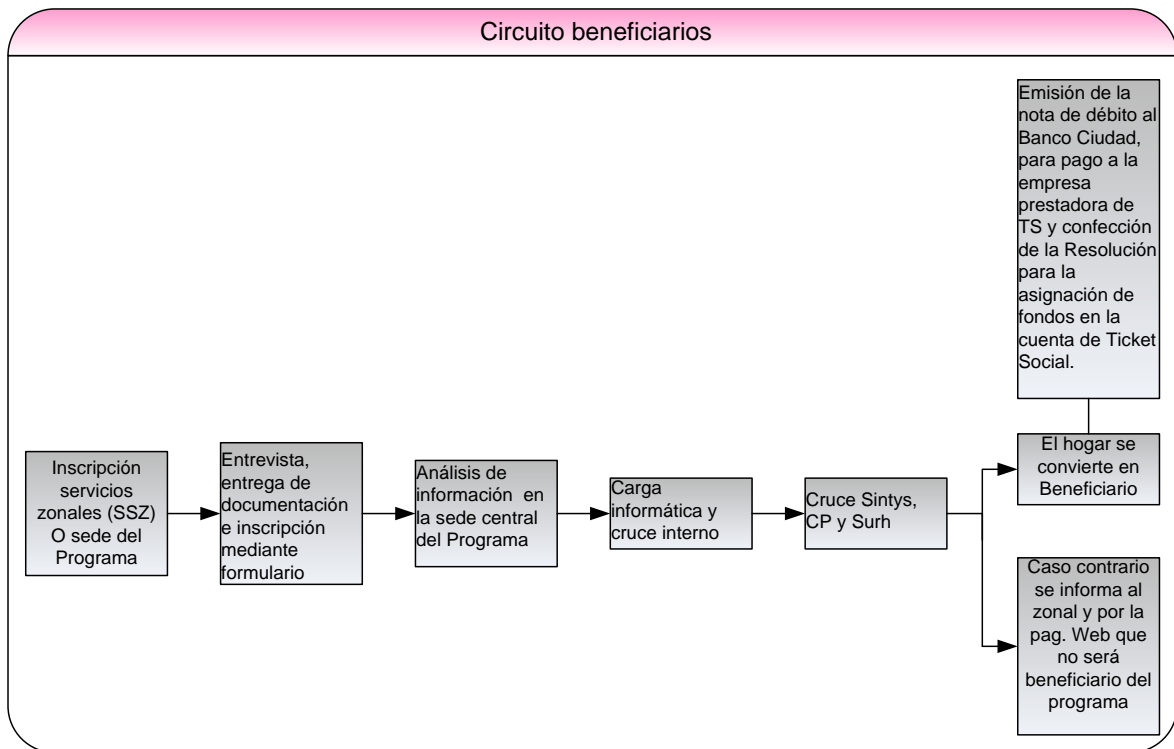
Circuito beneficiarios

Inscripción servicios zonales (SSZ) O sede del Programa

Entrevista, entrega de documentación e inscripción mediante formulario

Análisis de información en la sede central del Programa

Carga informática y cruce interno

Cruce Sintys, CP y Surh

Emisión de la nota de débito al Banco Ciudad, para pago a la empresa prestadora de TS y confección de la Resolución para la asignación de fondos en la cuenta de Ticket Social.

El hogar se convierte en Beneficiario

Caso contrario se informa al zonal y por la pag. Web que no será beneficiario del programa